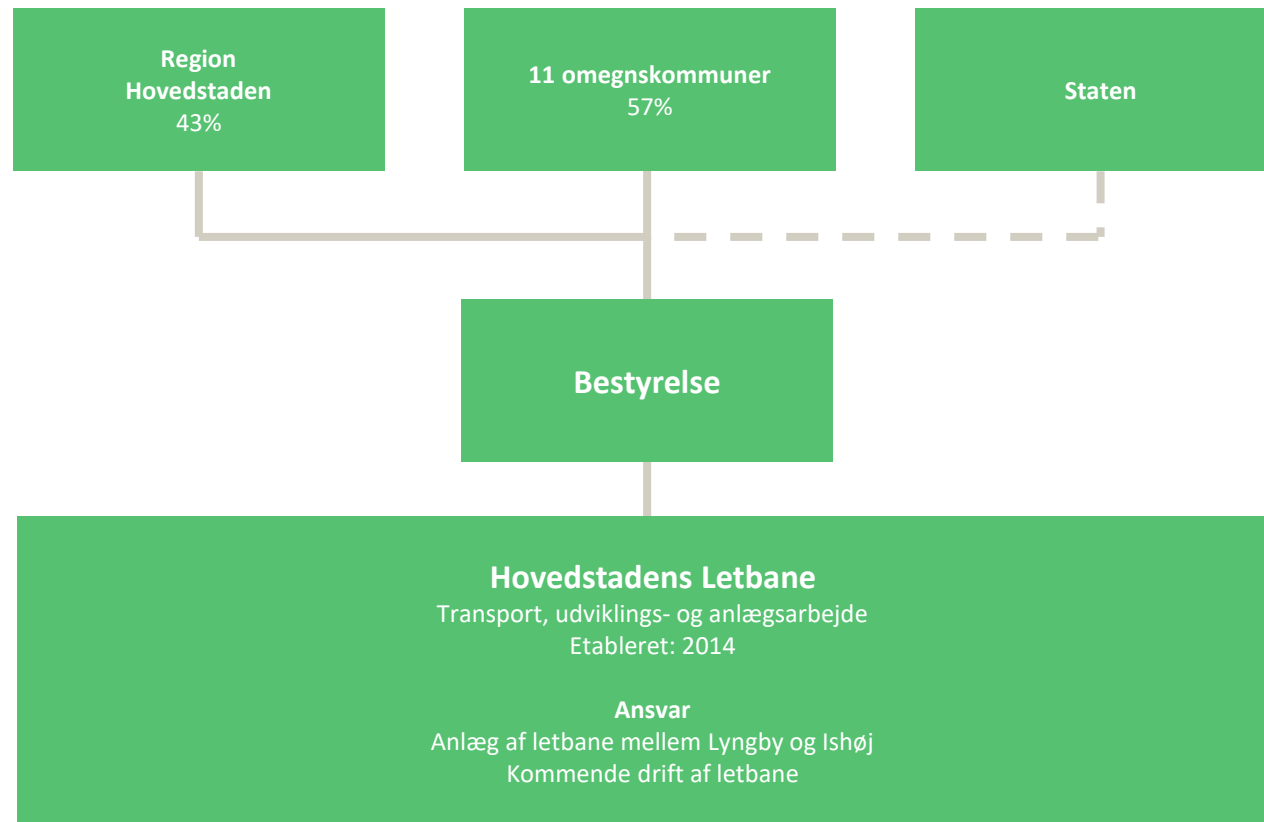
Region Hovedstaden
43%

11 omegnskommuner
57%

Staten

Bestyrelse

Hovedstadens Letbane
Transport, udviklings- og anlægsarbejde
Etableret: 2014

Ansvar
Anlæg af letbane mellem Lyngby og Ishøj
Kommende drift af letbane